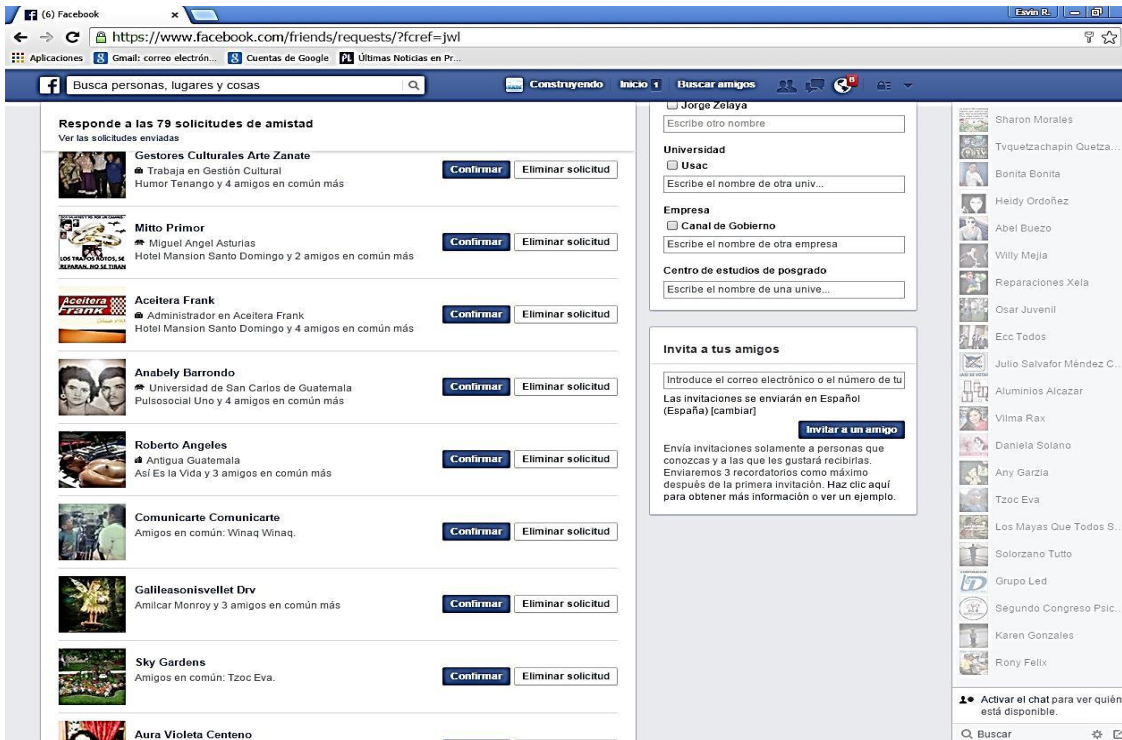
(6) Facebook

Esvin R.

https://www.facebook.com/friends/requests/?fcref=jwl

Aplicaciones   Gmail: correo electrón...   Cuentas de Google   Últimas Noticias en Pr...

Busca personas, lugares y cosas

Construyendo   Inicio 1   Buscar amigos

Responde a las 79 solicitudes de amistad
Ver las solicitudes enviadas

Gestores Culturales Arte Zanate
Trabaja en Gestión Cultural
Humor Tenango y 4 amigos en común más
Confirmar   Eliminar solicitud

Mitto Primor
Miguel Angel Asturias
Hotel Mansion Santo Domingo y 2 amigos en común más
Confirmar   Eliminar solicitud

Aceitera Frank
Administrador en Aceitera Frank
Hotel Mansion Santo Domingo y 4 amigos en común más
Confirmar   Eliminar solicitud

Anabely Barrondo
Universidad de San Carlos de Guatemala
Pulsosocial Uno y 4 amigos en común más
Confirmar   Eliminar solicitud

Roberto Angeles
Antigua Guatemala
Así Es la Vida y 3 amigos en común más
Confirmar   Eliminar solicitud

Comunicarte Comunicarte
Amigos en común: Winaq Winaq.
Confirmar   Eliminar solicitud

Galileasonisvellet Drv
Amilcar Monroy y 3 amigos en común más
Confirmar   Eliminar solicitud

Sky Gardens
Amigos en común: Tzoc Eva.
Confirmar   Eliminar solicitud

Aura Violeta Centeno

Jorge Zelaya
Escribe otro nombre

Universidad
Usac
Escribe el nombre de otra univ...

Empresa
Canal de Gobierno
Escribe el nombre de otra empresa

Centro de estudios de posgrado
Escribe el nombre de una unive...

Invita a tus amigos
Introduce el correo electrónico o el número de tu
Las invitaciones se enviarán en Español (España) [cambiar]
Invitar a un amigo
Envía invitaciones solamente a personas que conozcas y a las que les gustará recibirlas. Enviaremos 3 recordatorios como máximo después de la primera invitación. Haz clic aquí para obtener más información o ver un ejemplo.

Sharon Morales
Tvquetzachapin Quetza...
Bonita Bonita
Heidy Ordoñez
Abel Buezo
Willy Mejia
Reparaciones Xela
Osar Juvenil
Ecc Todos
Julio Salvafor Mendez C...
Aluminios Alcazar
Vilma Rax
Daniela Solano
Any Garzia
Tzoc Eva
Los Mayas Que Todos S...
Solorzano Tutto
Grupo Led
Segundo Congreso Psic...
Karen Gonzales
Rony Felix

Activar el chat para ver quién está disponible.
Buscar